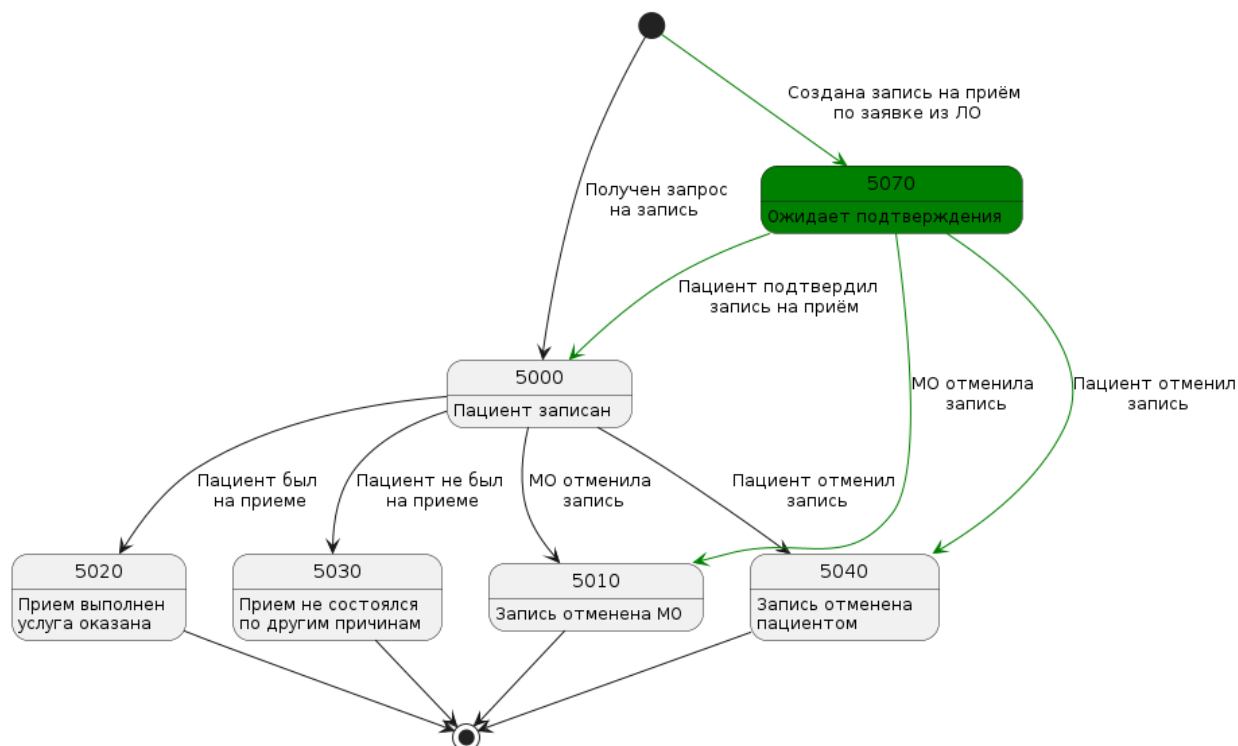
Создана запись на приём по заявке из ЛО

Получен запрос на запись

5070
Ожидает подтверждения

Пациент подтвердил запись на приём

МО отменила запись

Пациент отменил запись

5000
Пациент записан

Пациент был на приеме

Пациент не был на приеме

МО отменила запись

Пациент отменил запись

5020
Прием выполнен услуга оказана

5030
Прием не состоялся по другим причинам

5010
Запись отменена МО

5040
Запись отменена пациентом